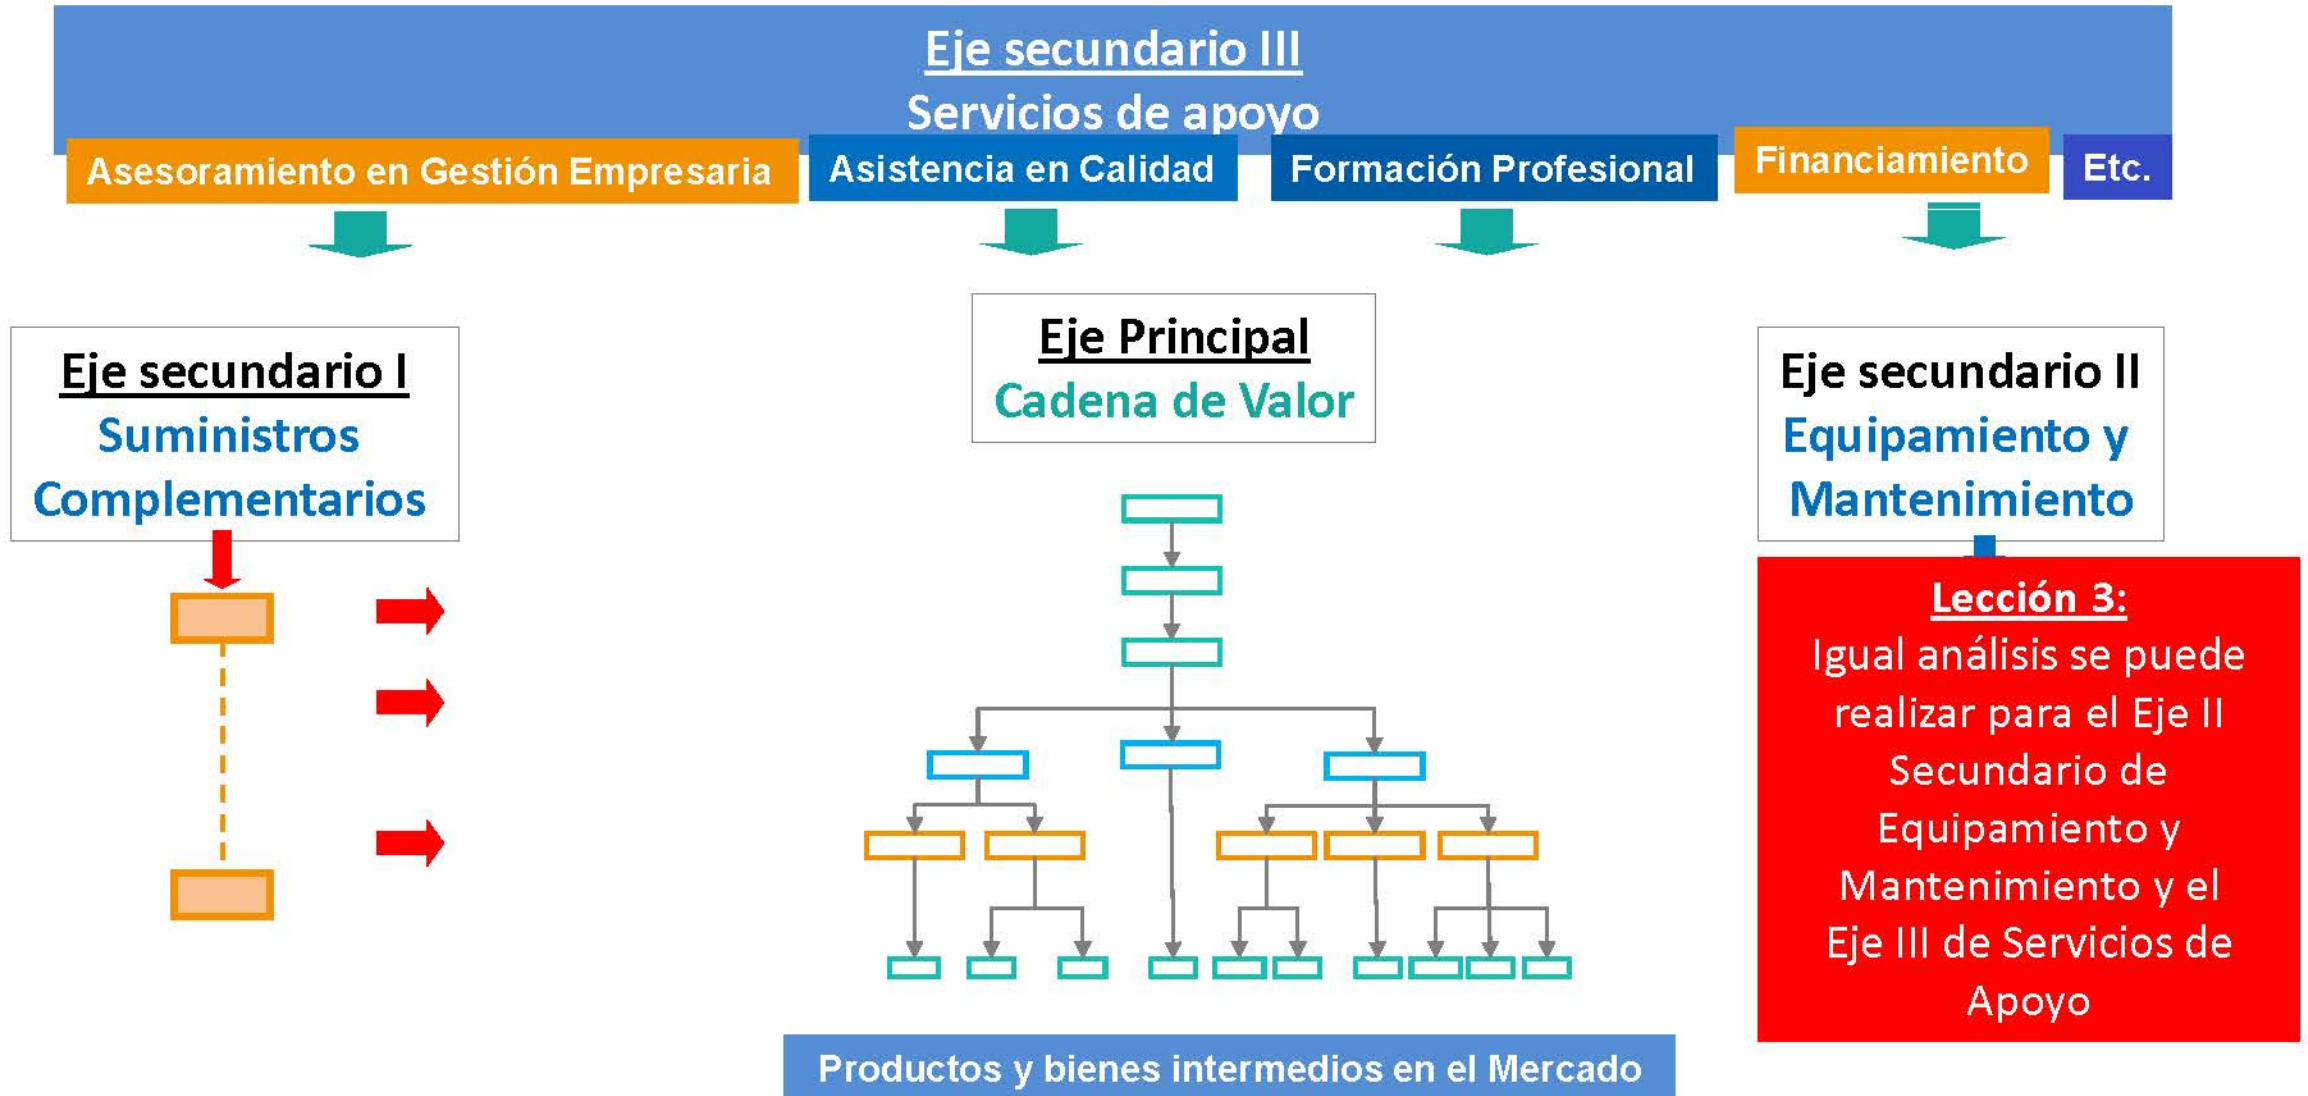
Eje secundario III
Servicios de apoyo

Asesoramiento en Gestión Empresaria

Asistencia en Calidad

Formación Profesional

Financiamiento

Etc.

Eje secundario I
Suministros Complementarios

Eje Principal
Cadena de Valor

Eje secundario II
Equipamiento y Mantenimiento

Lección 3:
Igual análisis se puede realizar para el Eje II Secundario de Equipamiento y Mantenimiento y el Eje III de Servicios de Apoyo

Productos y bienes intermedios en el Mercado